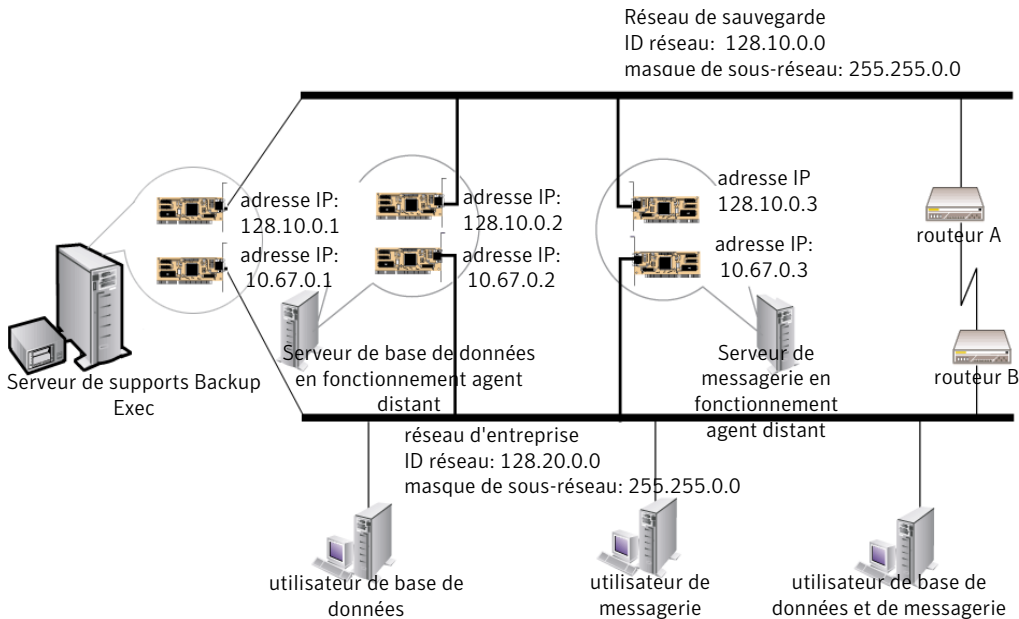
Réseau de sauvegarde
ID réseau: 128.10.0.0
masque de sous-réseau: 255.255.0.0

adresse IP: 128.10.0.1
adresse IP: 10.67.0.1

adresse IP: 128.10.0.2
adresse IP: 10.67.0.2

adresse IP 128.10.0.3
adresse IP: 10.67.0.3

routeur A

routeur B

Serveur de supports Backup Exec

Serveur de base de données en fonctionnement agent distant

Serveur de messagerie en fonctionnement agent distant

réseau d'entreprise
ID réseau: 128.20.0.0
masque de sous-réseau: 255.255.0.0

utilisateur de base de données

utilisateur de messagerie

utilisateur de base de données et de messagerie